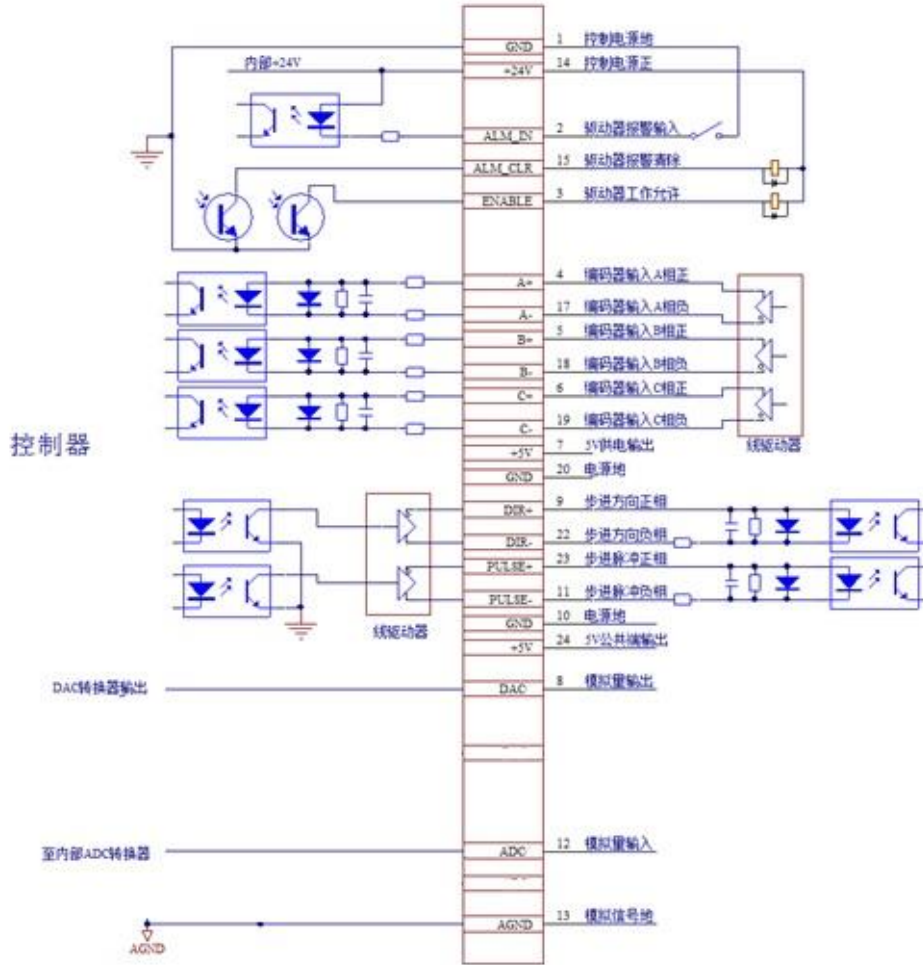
内部+24V

GND 1 控制电源地
+24V 14 控制电源正
ALM_IN 2 驱动器报警输入
ALM_CLR 15 驱动器报警清除
ENABLE 3 驱动器工作允许

A+ 4 编码器输入A相正
A- 17 编码器输入A相负
B+ 5 编码器输入B相正
B- 18 编码器输入B相负
C+ 6 编码器输入C相正
C- 19 编码器输入C相负
+5V 7 5V供电输出
GND 20 电源地

线驱动器

控制器

DIR+ 9 步进方向正相
DIR- 22 步进方向负相
PULSE+ 23 步进脉冲正相
PULSE- 11 步进脉冲负相
GND 10 电源地
+5V 24 5V公共端输出

线驱动器

DAC转换器输出
DAC 8 模拟量输出

至内部ADC转换器
ADC 12 模拟量输入

AGND
AGND 13 模拟信号地